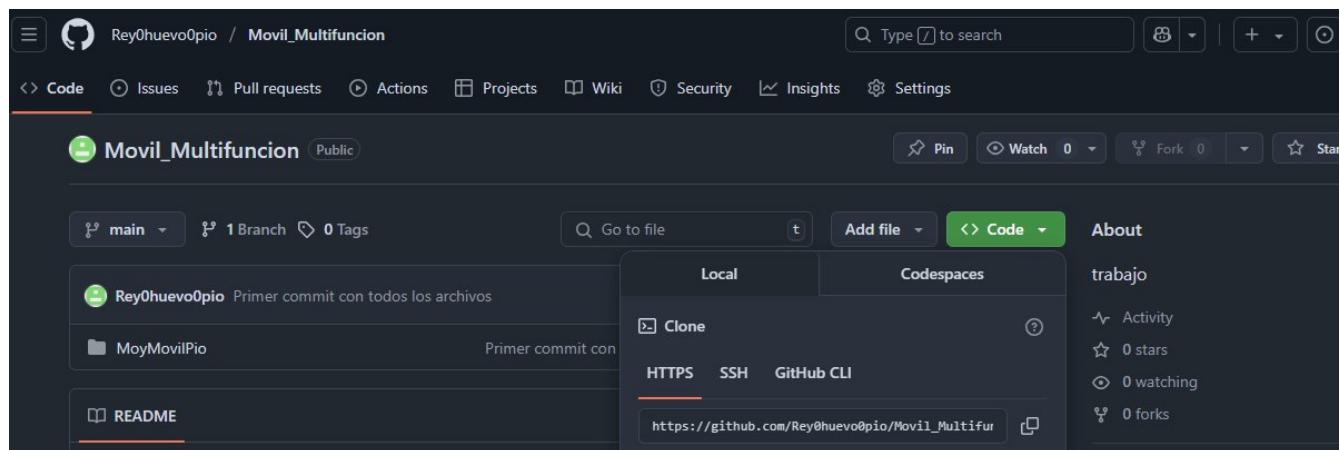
Rey0huevo0pio / Movil_Multifuncion

Type / to search

Code Issues Pull requests Actions Projects Wiki Security Insights Settings

Movil_Multifuncion Public

Pin Watch 0 Fork 0 Star

main 1 Branch 0 Tags

Go to file t

Add file Code

About

trabajo

Activity

0 stars

0 watching

0 forks

Rey0huevo0pio Primer commit con todos los archivos

MoyMovilPio Primer commit con

README

Local Codespaces

Clone

HTTPS SSH GitHub CLI

https://github.com/Rey0huevo0pio/Movil_Multifur